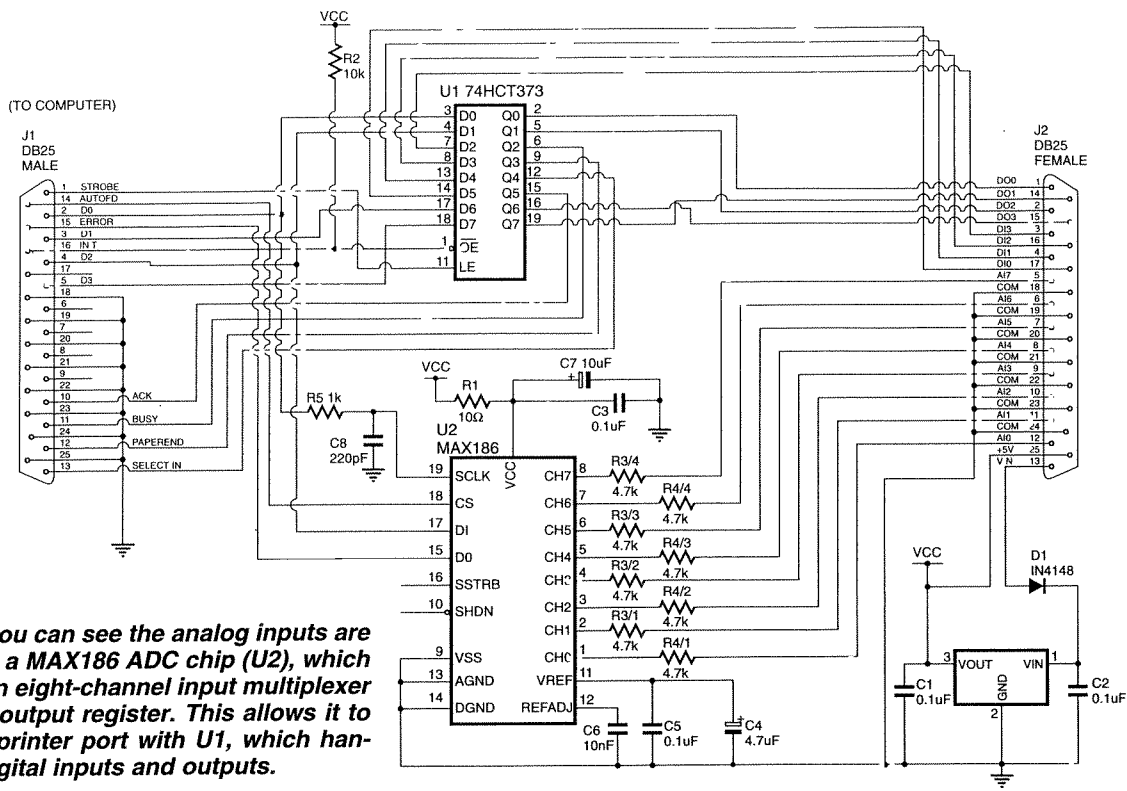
VCC

R2
10k

(TO COMPUTER)

J1
DB25
MALE

U1 74HCT373

3 D0 Q0 2
4 D1 Q1 5
7 D2 Q2 6
8 D3 Q3 9
13 D4 Q4 12
14 D5 Q5 15
17 D6 Q6 16
18 D7 Q7 19
1 $\overline{OE}$
11 LE

1 STROBE
14 AUTOFD
2 D0
15 ERROR
3 D1
16 IN T
4 D2
17
5 D3
18
6
19
7
20
8
21
9
22
10 ACK
23
11 BUSY
24
12 PAPEREND
25
13 SELECT IN

J2
DB25
FEMALE

DO0 1
DO1 14
DO2 2
DO3 15
DI3 3
DI2 16
DI1 4
DI0 17
AI7 5
COM 18
AI6 6
COM 19
AI5 7
COM 20
AI4 8
COM 21
AI3 9
COM 22
AI2 10
COM 23
AI1 11
COM 24
AI0 12
+5V 25
V N 13

VCC
R1
10Ω
C7 10uF
C3
0.1uF

R5 1k
C8
220pF

U2
MAX186
19 SCLK
18 CS
17 DI
15 D0
16 SSTRB
10 SHDN
9 VSS
13 AGND
14 DGND
VCC
CH7 8
CH6 7
CH5 6
CH4 5
CH3 4
CH2 3
CH1 2
CH0 1
VREF 11
REFADJ 12

R3/4 4.7k
R4/4 4.7k
R3/3 4.7k
R4/3 4.7k
R3/2 4.7k
R4/2 4.7k
R3/1 4.7k
R4/1 4.7k

C6
10nF
C5
0.1uF
C4
4.7uF

VCC
D1
IN4148
3 VOUT VIN 1
GND
2
C1
0.1uF
C2
0.1uF

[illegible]ou can see the analog inputs are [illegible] a MAX186 ADC chip (U2), which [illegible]n eight-channel input multiplexer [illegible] output register. This allows it to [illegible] printer port with U1, which han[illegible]gital inputs and outputs.